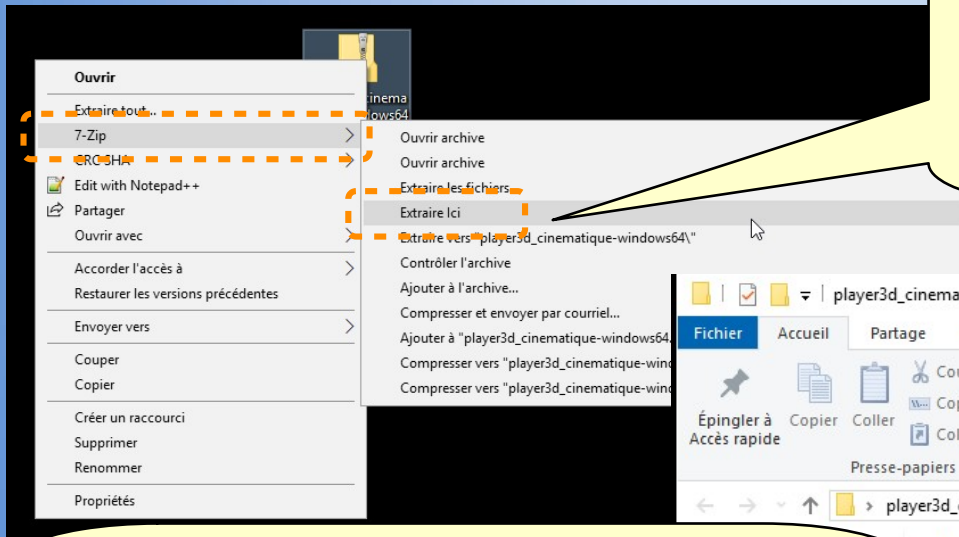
cinema
dows64

Ouvrir
Extraire tout...
7-Zip
CRC SHA
Edit with Notepad++
Partager
Ouvrir avec
Accorder l'accès à
Restaurer les versions précédentes
Envoyer vers
Couper
Copier
Créer un raccourci
Supprimer
Renommer
Propriétés

Ouvrir archive
Ouvrir archive
Extraire les fichiers...
Extraire Ici
Extraire vers "player3d_cinematique-windows64\"
Contrôler l'archive
Ajouter à l'archive...
Compresser et envoyer par courriel...
Ajouter à "player3d_cinematique-windows64.
Compresser vers "player3d_cinematique-wind
Compresser vers "player3d_cinematique-wind

player3d_cinema
Fichier
Accueil
Partage
Épingler à Accès rapide
Copier
Coller
Cou
Cop
Col
Presse-papiers
player3d_